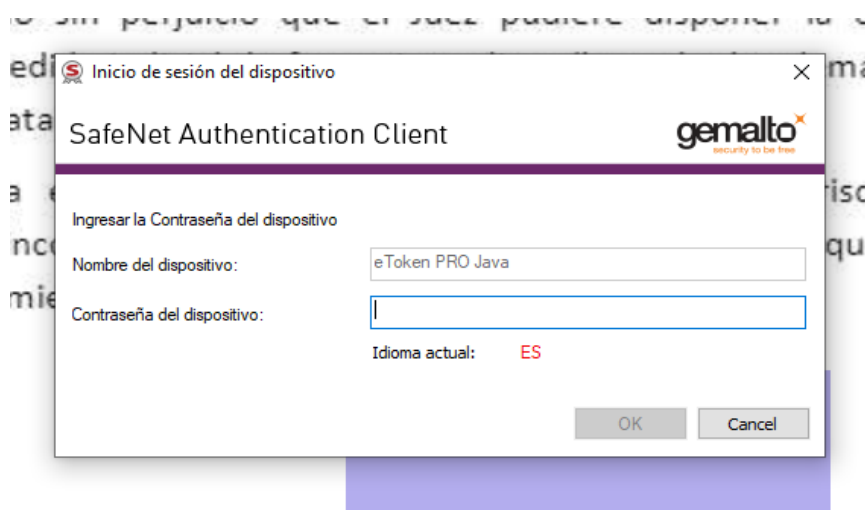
Inicio de sesión del dispositivo

SafeNet Authentication Client

gemalto
security to be free

Ingresar la Contraseña del dispositivo

Nombre del dispositivo: eToken PRO Java

Contraseña del dispositivo:

Idioma actual: ES

OK Cancel